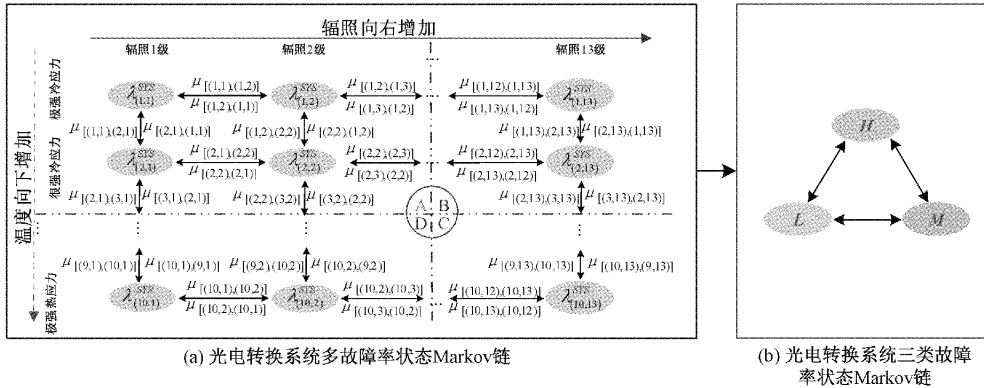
辐照向右增加

辐照1级

辐照2级

辐照13级

温度向下增加

极强冷应力

很强冷应力

极强热应力

$\lambda^{STS}_{(1,1)}$ $\mu_{[(1,1),(1,2)]}$ $\mu_{[(1,2),(1,1)]}$ $\lambda^{STS}_{(1,2)}$ $\mu_{[(1,2),(1,3)]}$ $\mu_{[(1,3),(1,2)]}$ $\mu_{[(1,12),(1,13)]}$ $\mu_{[(1,13),(1,12)]}$ $\lambda^{STS}_{(1,13)}$

$\mu_{[(1,1),(2,1)]}$ $\mu_{[(2,1),(1,1)]}$ $\mu_{[(1,2),(2,2)]}$ $\mu_{[(2,2),(1,2)]}$ $\mu_{[(1,13),(2,13)]}$ $\mu_{[(2,13),(1,13)]}$

$\lambda^{STS}_{(2,1)}$ $\mu_{[(2,1),(2,2)]}$ $\mu_{[(2,2),(2,1)]}$ $\lambda^{STS}_{(2,2)}$ $\mu_{[(2,2),(2,3)]}$ $\mu_{[(2,3),(2,2)]}$ $\mu_{[(2,12),(2,13)]}$ $\mu_{[(2,13),(2,12)]}$ $\lambda^{STS}_{(2,13)}$

$\mu_{[(2,1),(3,1)]}$ $\mu_{[(3,1),(2,1)]}$ $\mu_{[(2,2),(3,2)]}$ $\mu_{[(3,2),(2,2)]}$ $\mu_{[(2,13),(3,13)]}$ $\mu_{[(3,13),(2,13)]}$

A B D C

$\mu_{[(9,1),(10,1)]}$ $\mu_{[(10,1),(9,1)]}$ $\mu_{[(9,2),(10,2)]}$ $\mu_{[(10,2),(9,2)]}$ $\mu_{[(9,13),(10,13)]}$ $\mu_{[(10,13),(9,13)]}$

$\lambda^{STS}_{(10,1)}$ $\mu_{[(10,1),(10,2)]}$ $\mu_{[(10,2),(10,1)]}$ $\lambda^{STS}_{(10,2)}$ $\mu_{[(10,2),(10,3)]}$ $\mu_{[(10,3),(10,2)]}$ $\mu_{[(10,12),(10,13)]}$ $\mu_{[(10,13),(10,12)]}$ $\lambda^{STS}_{(10,13)}$

(a) 光电转换系统多故障率状态Markov链

$H$

$L$

$M$

(b) 光电转换系统三类故障率状态Markov链